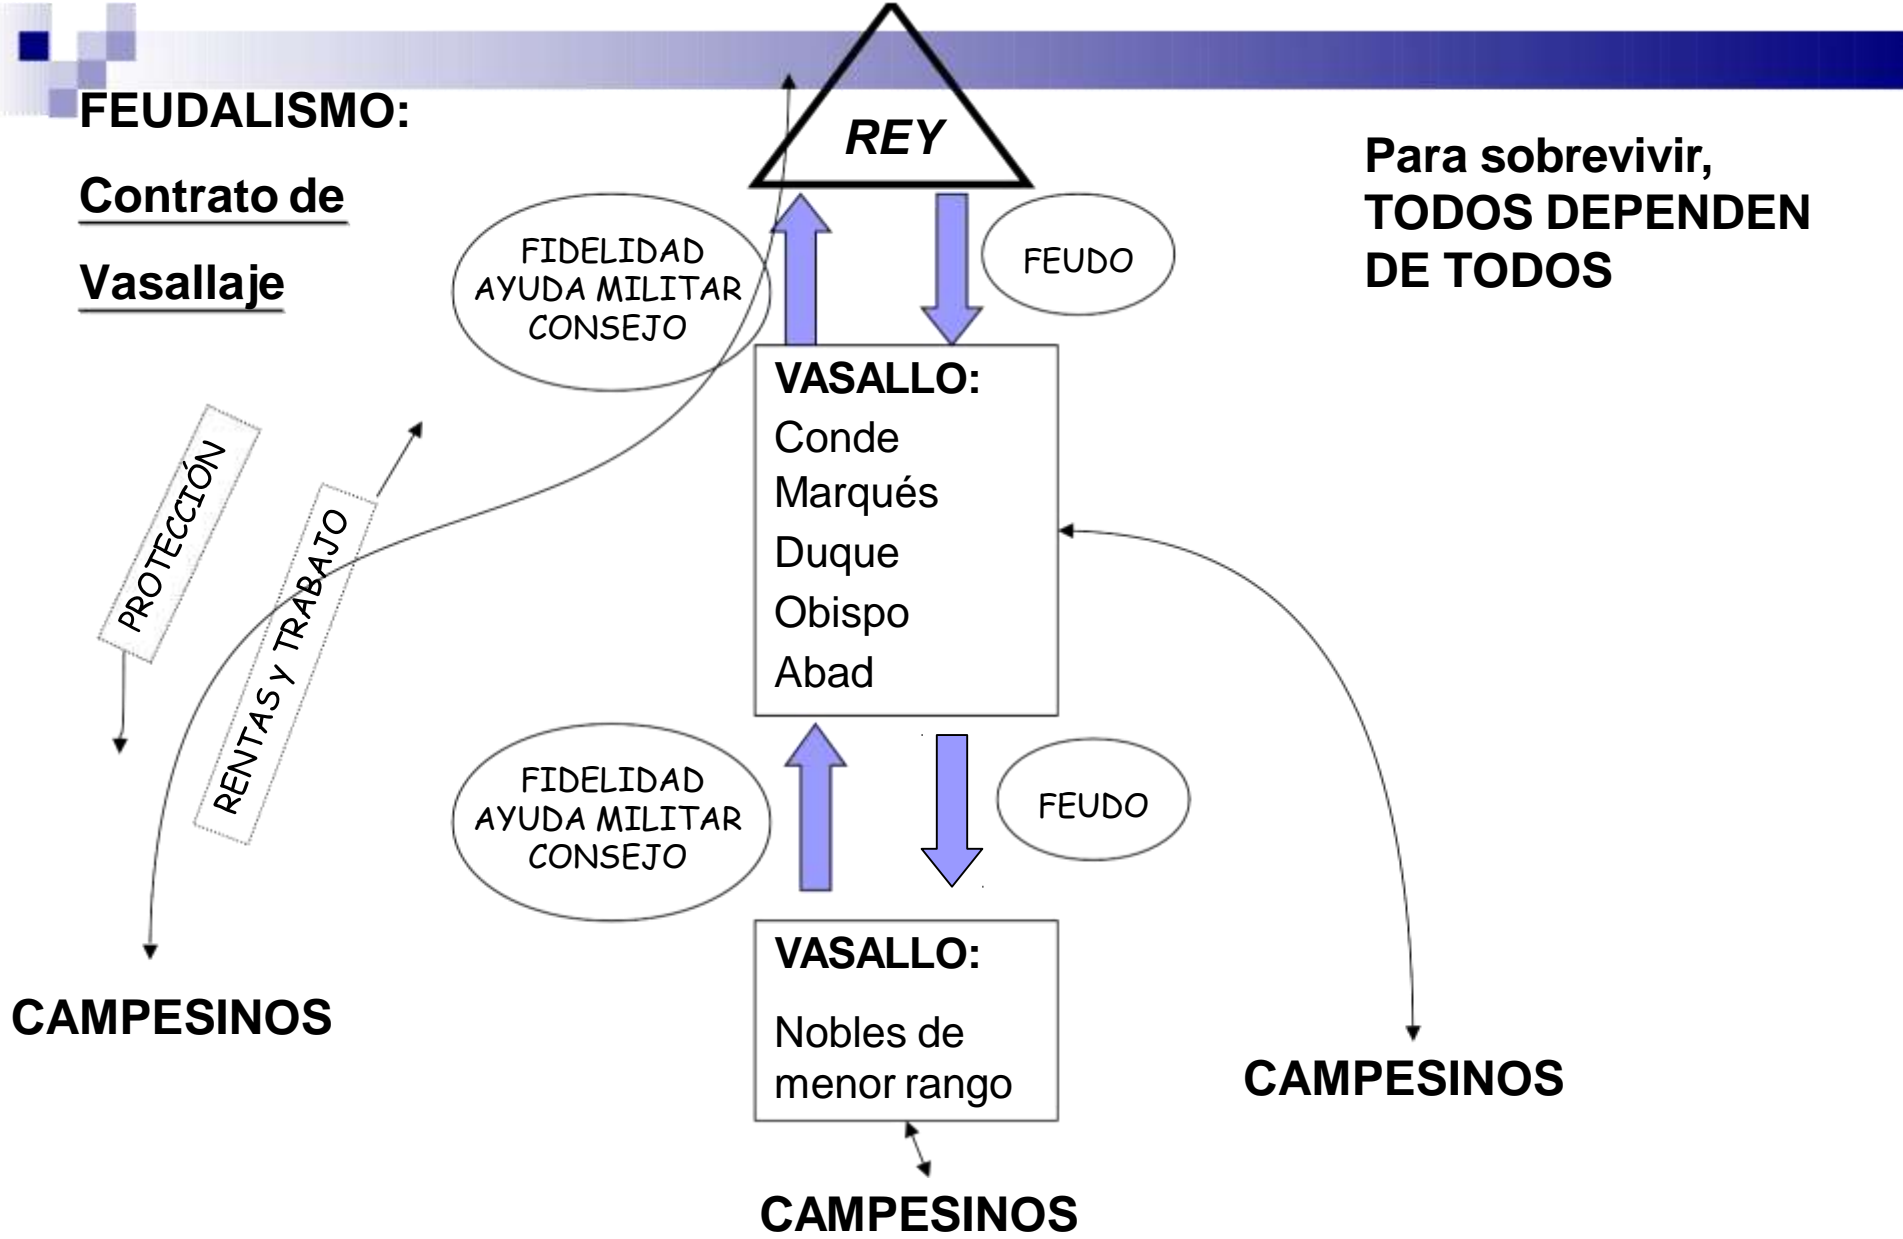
FEUDALISMO:

Contrato de

Vasallaje

REY

Para sobrevivir, TODOS DEPENDEN DE TODOS

FIDELIDAD
AYUDA MILITAR
CONSEJO

FEUDO

VASALLO:
Conde
Marqués
Duque
Obispo
Abad

PROTECCIÓN

RENTAS Y TRABAJO

FIDELIDAD
AYUDA MILITAR
CONSEJO

FEUDO

VASALLO:
Nobles de menor rango

CAMPESINOS

CAMPESINOS

CAMPESINOS